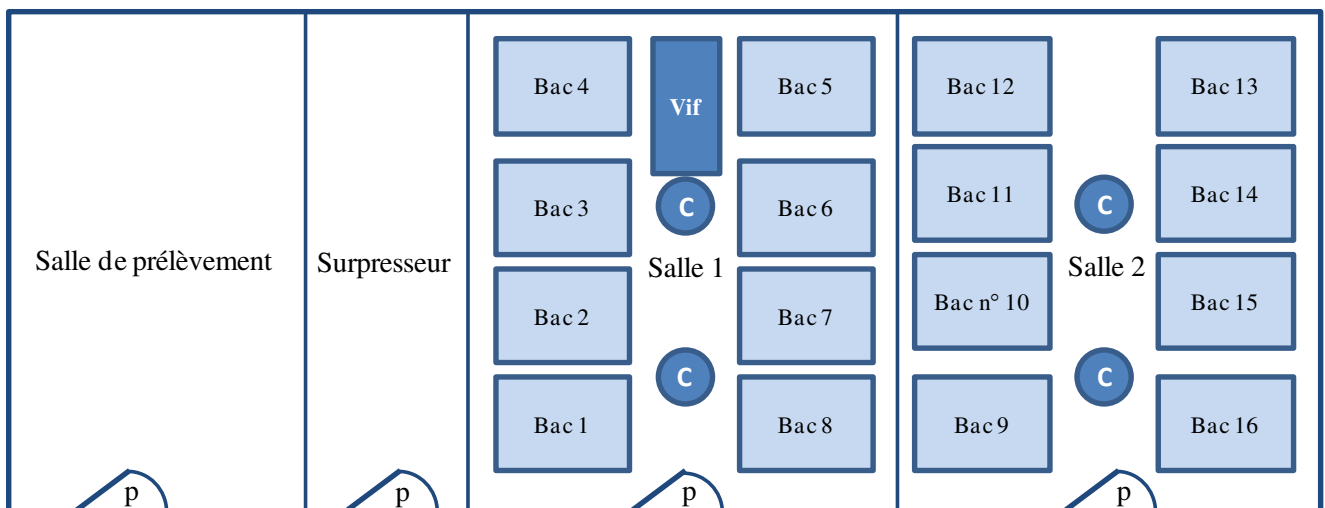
Salle de prélèvement

p

Surpresseur

p

Bac 4

Vif

Bac 5

Bac 3

C

Bac 6

Salle 1

Bac 2

Bac 7

C

Bac 1

Bac 8

p

Bac 12

Bac 13

Bac 11

C

Bac 14

Salle 2

Bac n° 10

Bac 15

C

Bac 9

Bac 16

p